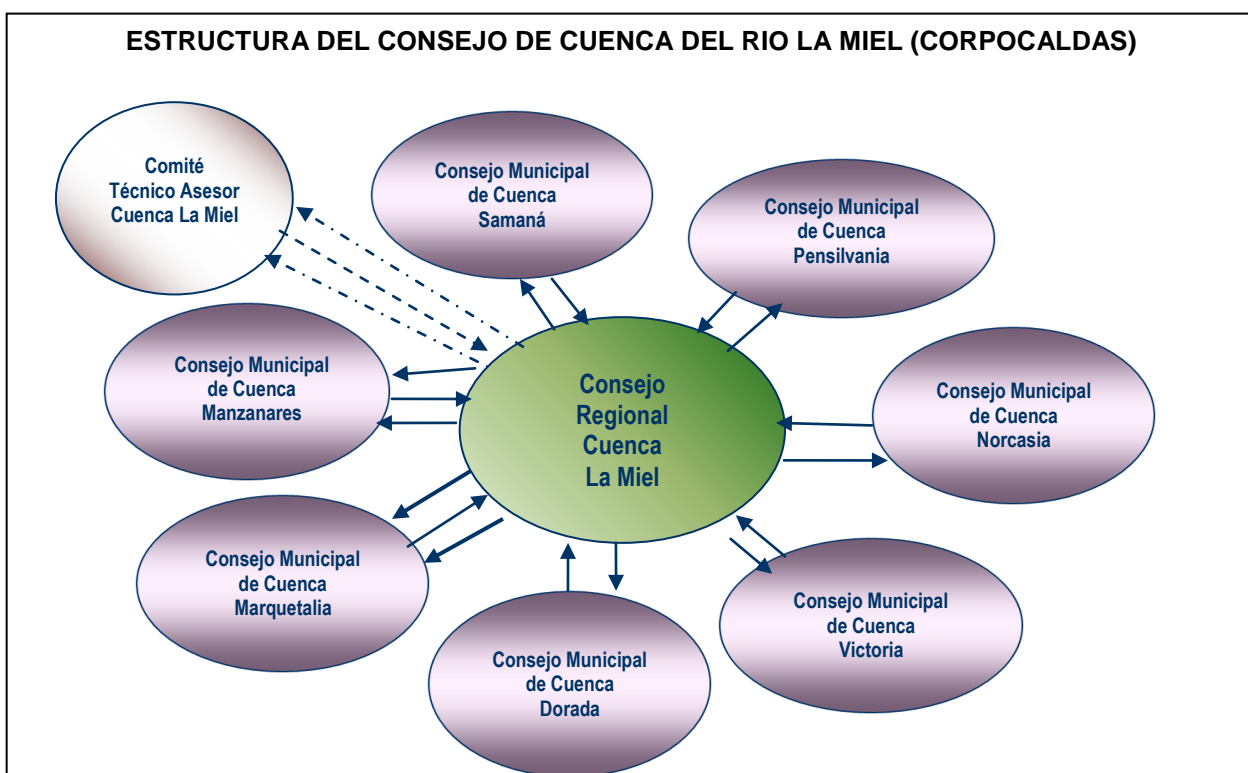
ESTRUCTURA DEL CONSEJO DE CUENCA DEL RIO LA MIEL (CORPOCALDAS)

Comité Técnico Asesor Cuenca La Miel

Consejo Municipal de Cuenca Samaná

Consejo Municipal de Cuenca Pensilvania

Consejo Municipal de Cuenca Manzanares

Consejo Regional Cuenca La Miel

Consejo Municipal de Cuenca Norcasia

Consejo Municipal de Cuenca Marquetalia

Consejo Municipal de Cuenca Victoria

Consejo Municipal de Cuenca Dorada